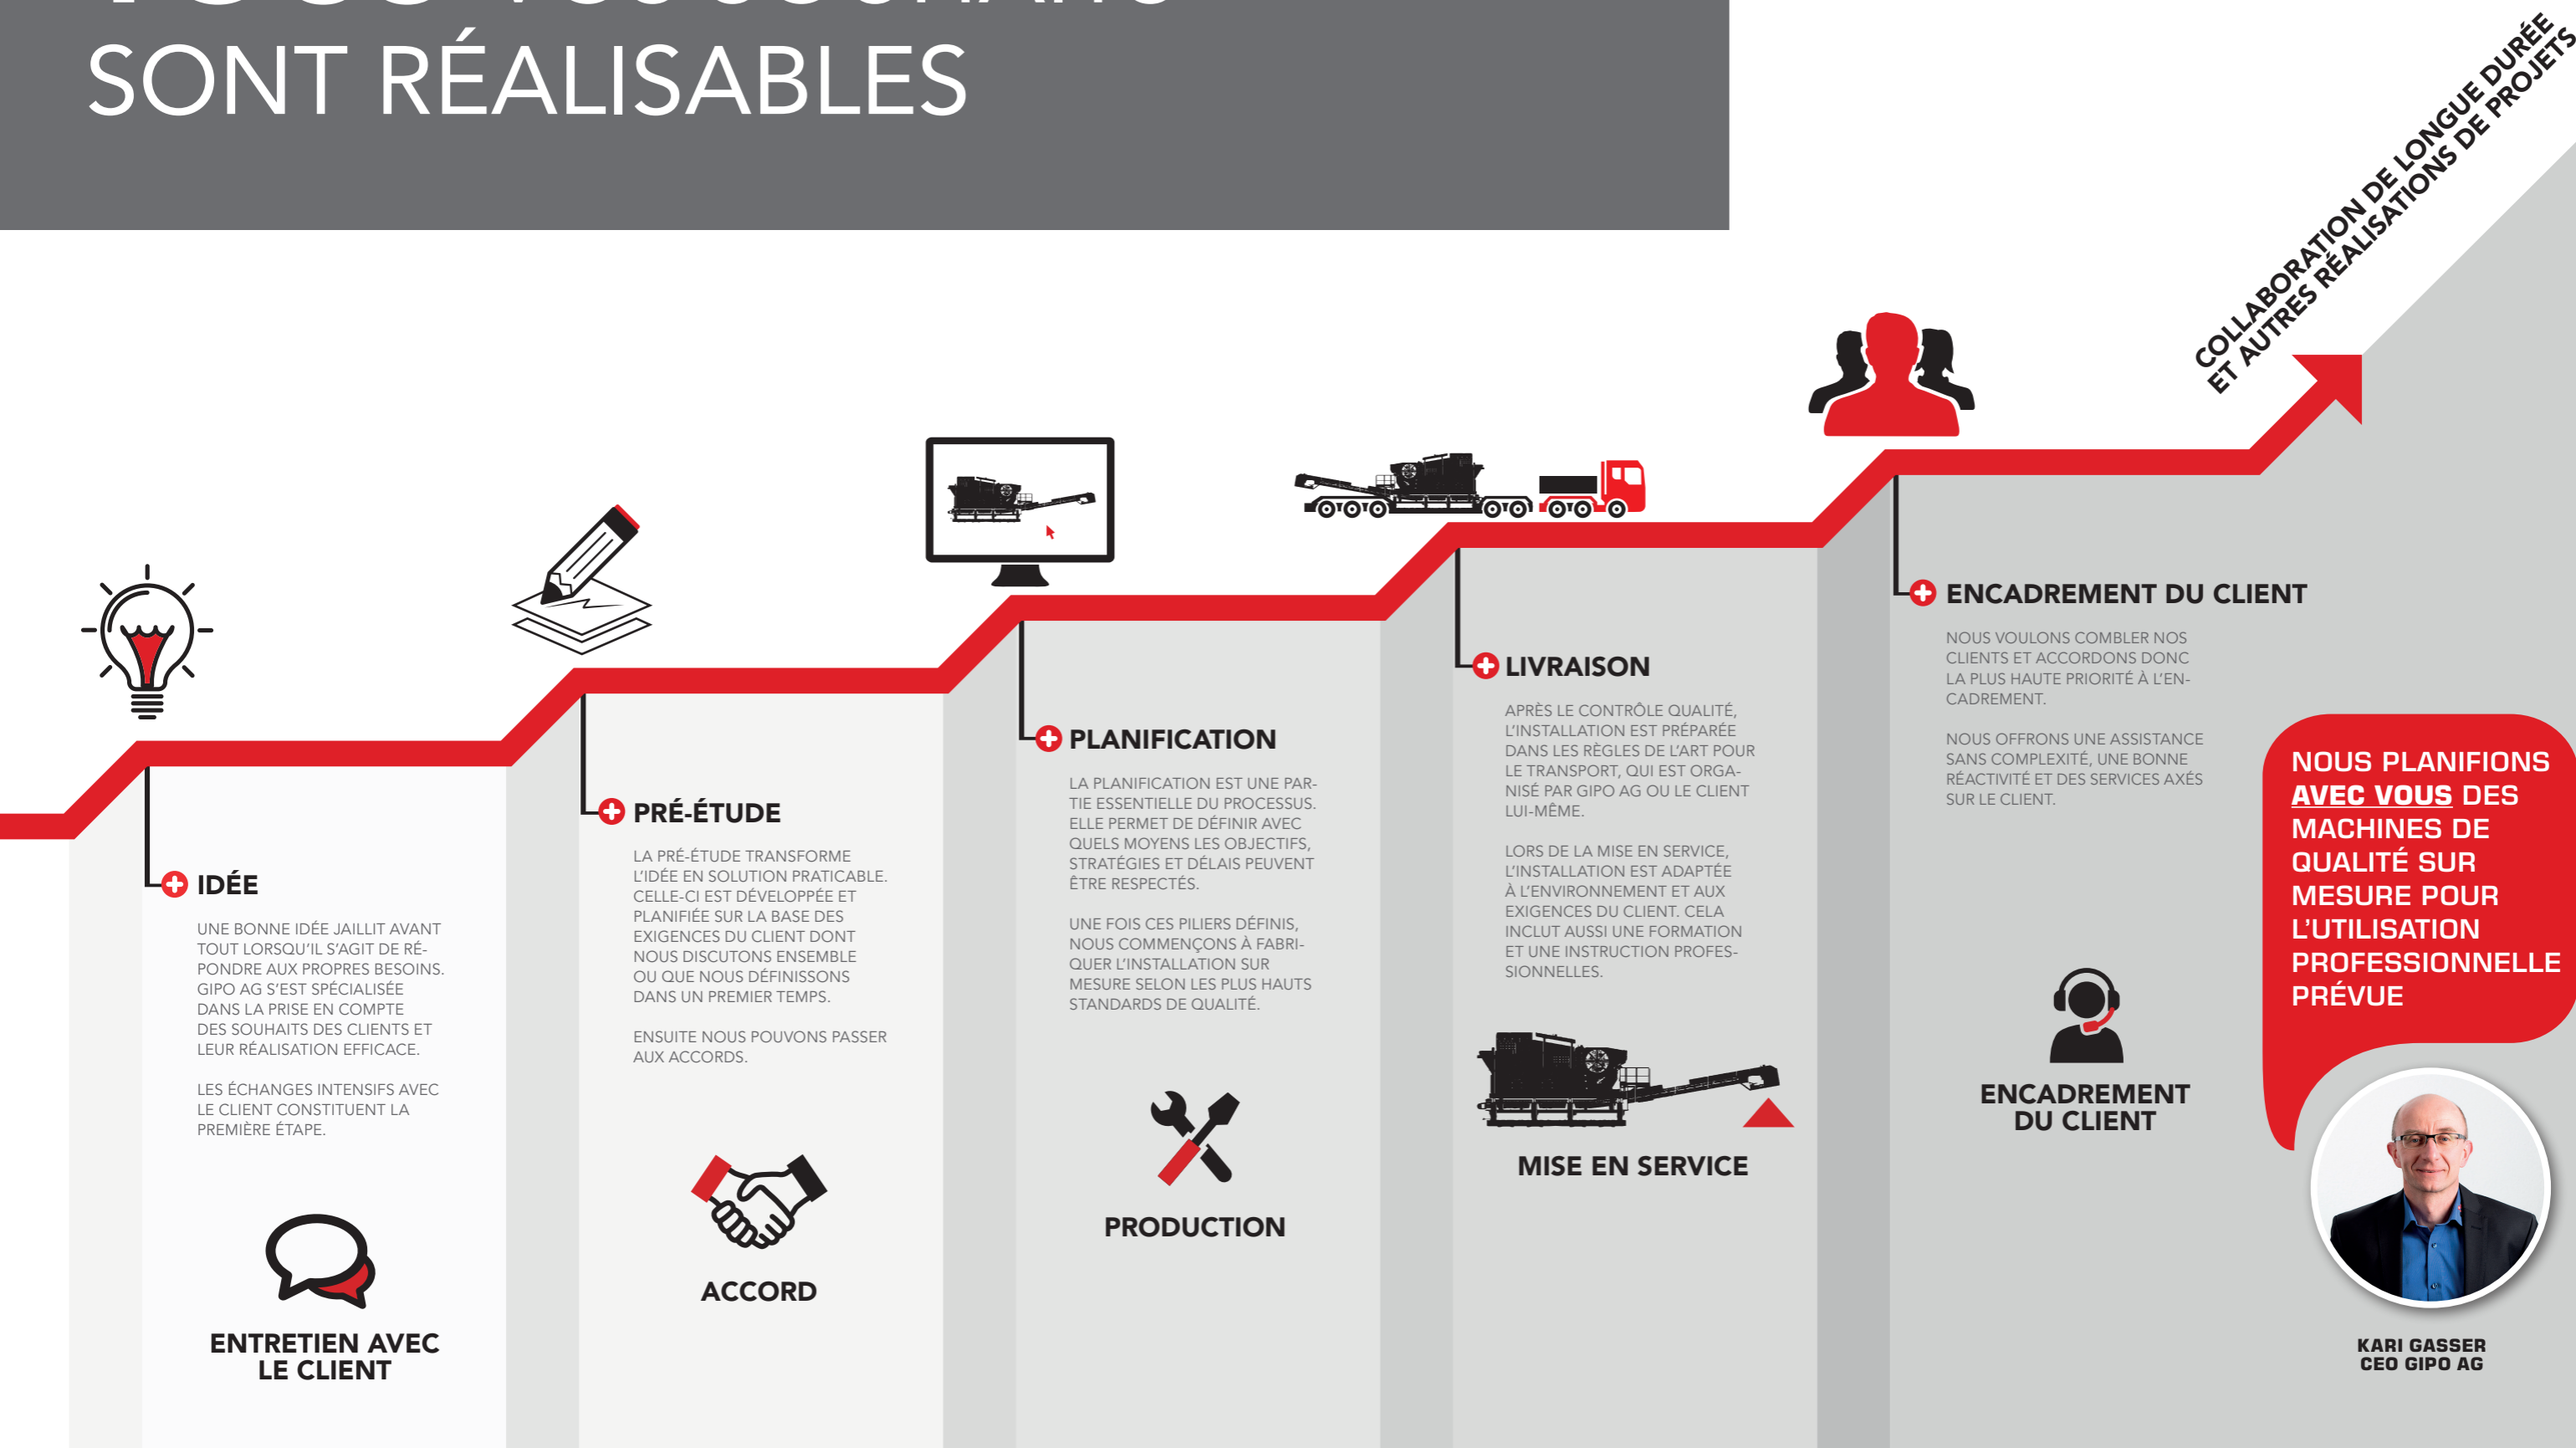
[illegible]
SONT RÉALISABLES

COLLABORATION DE LONGUE DURÉE ET AUTRES RÉALISATIONS DE PROJETS

IDÉE

UNE BONNE IDÉE JAILLIT AVANT TOUT LORSQU'IL S'AGIT DE RÉPONDRE AUX PROPRES BESOINS. GIPO AG S'EST SPÉCIALISÉE DANS LA PRISE EN COMPTE DES SOUHAITS DES CLIENTS ET LEUR RÉALISATION EFFICACE.

LES ÉCHANGES INTENSIFS AVEC LE CLIENT CONSTITUENT LA PREMIÈRE ÉTAPE.

ENTRETIEN AVEC LE CLIENT

PRÉ-ÉTUDE

LA PRÉ-ÉTUDE TRANSFORME L'IDÉE EN SOLUTION PRATICABLE. CELLE-CI EST DÉVELOPPÉE ET PLANIFIÉE SUR LA BASE DES EXIGENCES DU CLIENT DONT NOUS DISCUTONS ENSEMBLE OU QUE NOUS DÉFINISSONS DANS UN PREMIER TEMPS.

ENSUITE NOUS POUVONS PASSER AUX ACCORDS.

ACCORD

PLANIFICATION

LA PLANIFICATION EST UNE PARTIE ESSENTIELLE DU PROCESSUS. ELLE PERMET DE DÉFINIR AVEC QUELS MOYENS LES OBJECTIFS, STRATÉGIES ET DÉLAIS PEUVENT ÊTRE RESPECTÉS.

UNE FOIS CES PILIERS DÉFINIS, NOUS COMMENÇONS À FABRIQUER L'INSTALLATION SUR MESURE SELON LES PLUS HAUTS STANDARDS DE QUALITÉ.

PRODUCTION

LIVRAISON

APRÈS LE CONTRÔLE QUALITÉ, L'INSTALLATION EST PRÉPARÉE DANS LES RÈGLES DE L'ART POUR LE TRANSPORT, QUI EST ORGANISÉ PAR GIPO AG OU LE CLIENT LUI-MÊME.

LORS DE LA MISE EN SERVICE, L'INSTALLATION EST ADAPTÉE À L'ENVIRONNEMENT ET AUX EXIGENCES DU CLIENT. CELA INCLUT AUSSI UNE FORMATION ET UNE INSTRUCTION PROFESSIONNELLES.

MISE EN SERVICE

ENCADREMENT DU CLIENT

NOUS VOULONS COMBLER NOS CLIENTS ET ACCORDONS DONC LA PLUS HAUTE PRIORITÉ À L'ENCADREMENT.

NOUS OFFRONS UNE ASSISTANCE SANS COMPLEXITÉ, UNE BONNE RÉACTIVITÉ ET DES SERVICES AXÉS SUR LE CLIENT.

ENCADREMENT DU CLIENT

NOUS PLANIFIONS AVEC VOUS DES MACHINES DE QUALITÉ SUR MESURE POUR L'UTILISATION PROFESSIONNELLE PRÉVUE

KARI GASSER
CEO GIPO AG